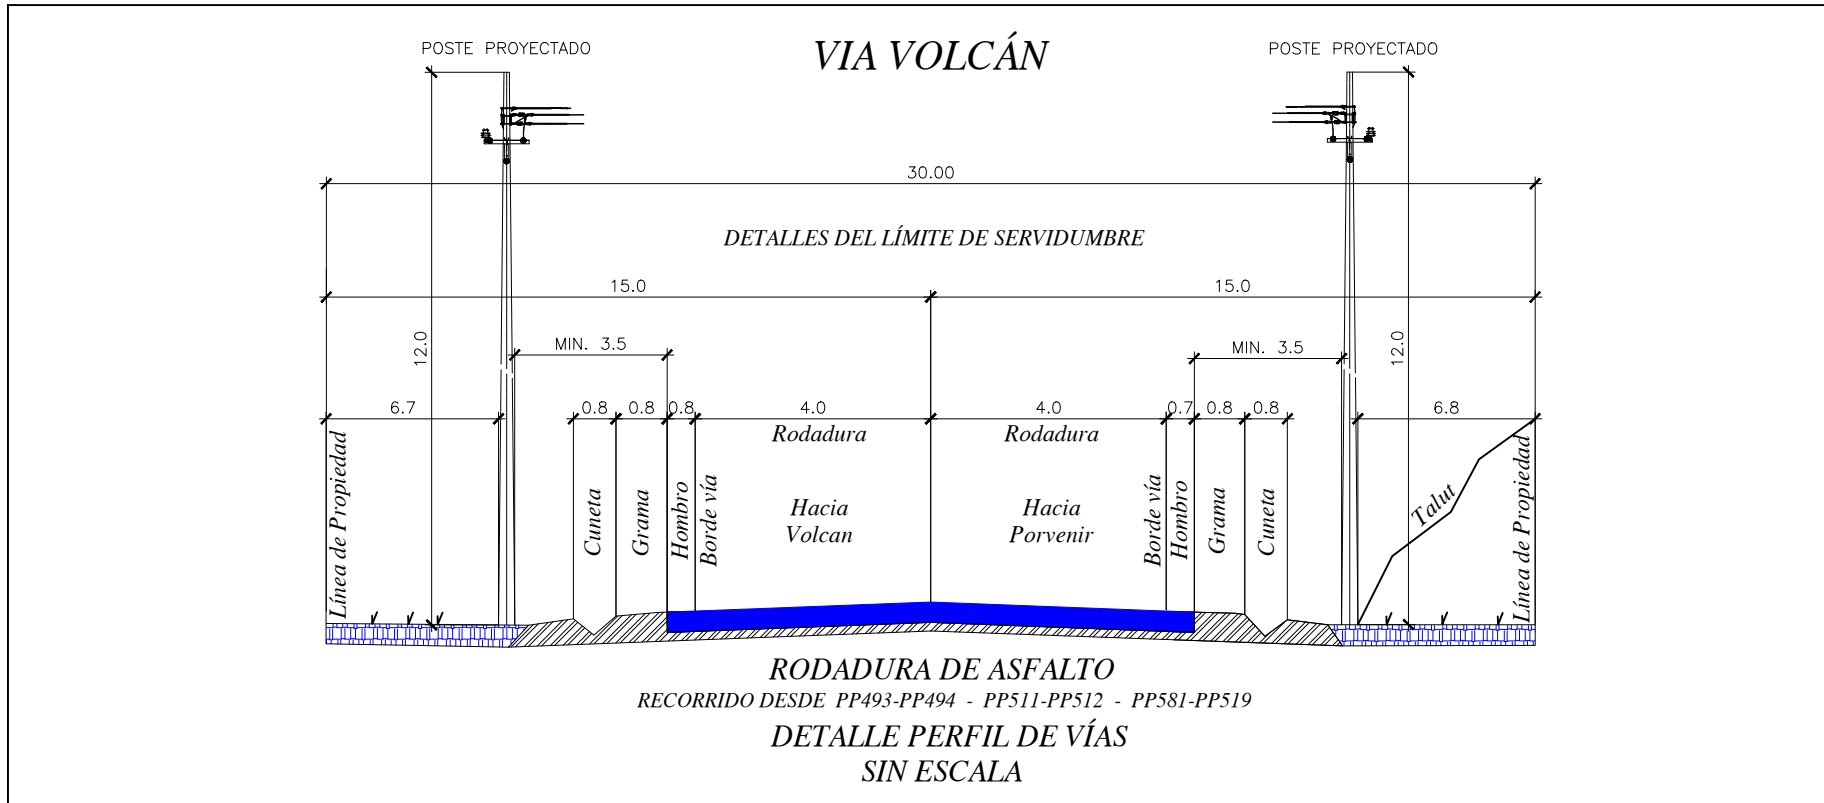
POSTE PROYECTADO

VIA VOLCÁN

POSTE PROYECTADO

30.00

DETALLES DEL LÍMITE DE SERVIDUMBRE

15.0

15.0

12.0

MIN. 3.5

MIN. 3.5

12.0

6.7

0.8 0.8 0.8

4.0

Rodadura

4.0

Rodadura

0.7 0.8 0.8

6.8

Línea de Propiedad

Cuneta

Grama

Hombro

Borde vía

Hacia Volcan

Hacia Porvenir

Borde vía

Hombro

Grama

Cuneta

Talut

Línea de Propiedad

RODADURA DE ASFALTO

RECORRIDO DESDE PP493-PP494 - PP511-PP512 - PP581-PP519

DETALLE PERFIL DE VÍAS

SIN ESCALA